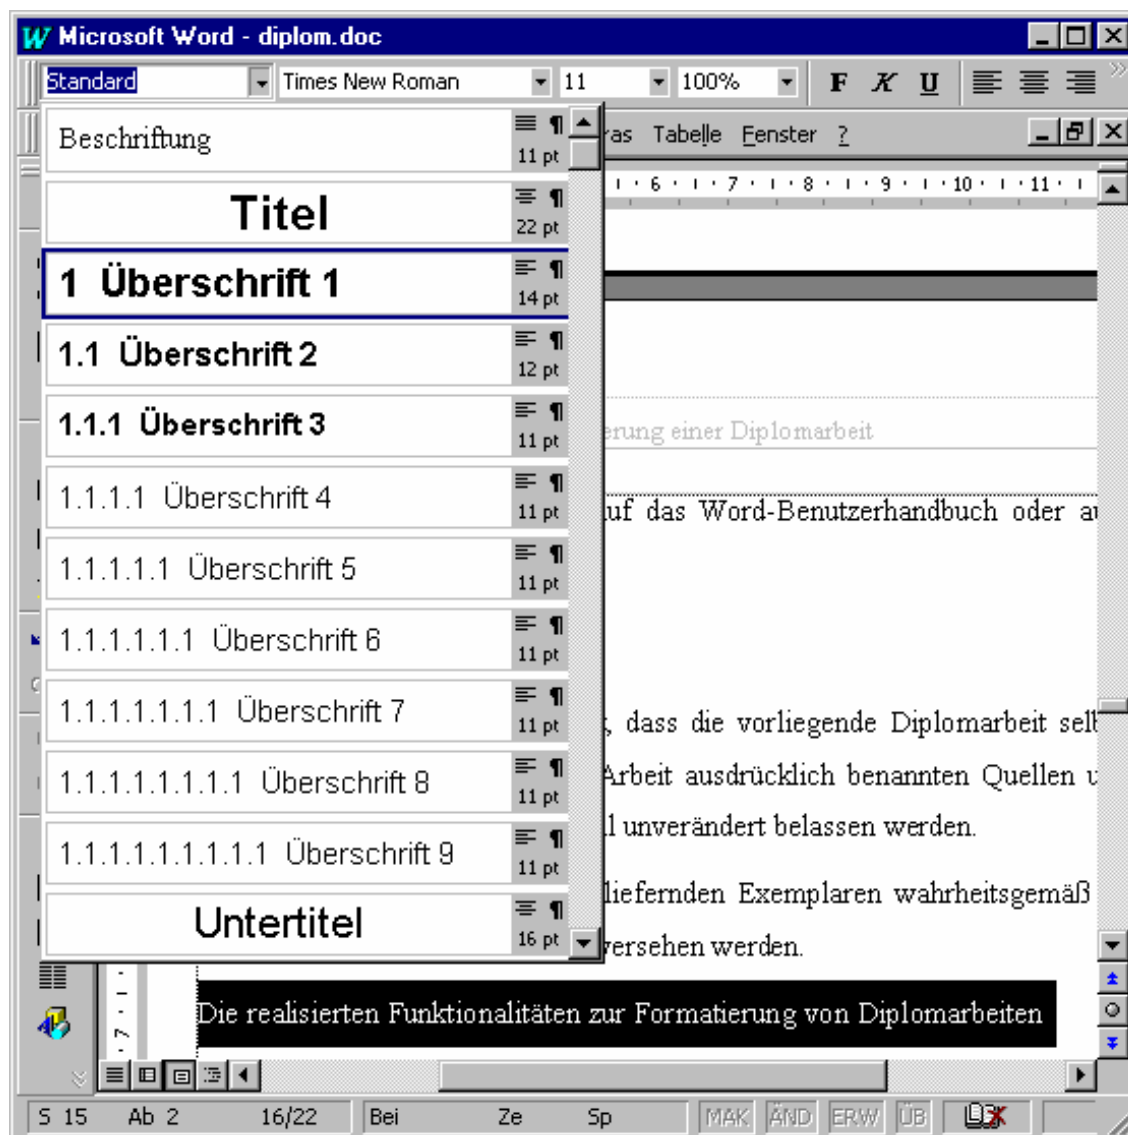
Microsoft Word - diplom.doc

Standard | Times New Roman | 11 | 100% | F K U

Beschriftung 11 pt
Titel 22 pt
1 Überschrift 1 14 pt
1.1 Überschrift 2 12 pt
1.1.1 Überschrift 3 11 pt
1.1.1.1 Überschrift 4 11 pt
1.1.1.1.1 Überschrift 5 11 pt
1.1.1.1.1.1 Überschrift 6 11 pt
1.1.1.1.1.1.1 Überschrift 7 11 pt
1.1.1.1.1.1.1.1 Überschrift 8 11 pt
1.1.1.1.1.1.1.1.1 Überschrift 9 11 pt
Untertitel 16 pt

ras Tabelle Fenster ?

6 · 7 · 8 · 9 · 10 · 11

erung einer Diplomarbeit

uf das Word-Benutzerhandbuch oder a

, dass die vorliegende Diplomarbeit sel

Arbeit ausdrücklich benannten Quellen u

l unverändert belassen werden.

liefernden Exemplaren wahrheitsgemäß

versehen werden.

Die realisierten Funktionalitäten zur Formatierung von Diplomarbeiten

S 15 Ab 2 16/22 Bei Ze Sp MAK ÄND ERW ÜB